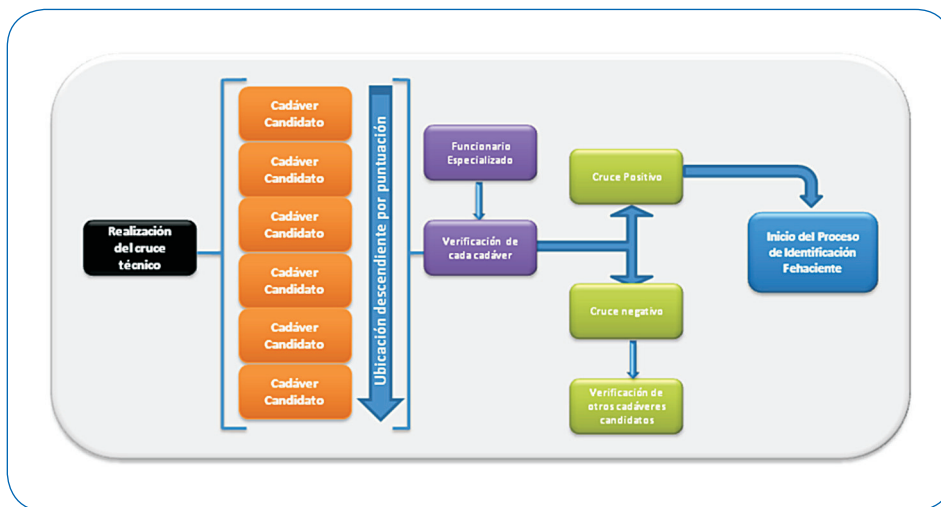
Realización del cruce técnico

Cadáver Candidato

Cadáver Candidato

Cadáver Candidato

Cadáver Candidato

Cadáver Candidato

Cadáver Candidato

Ubicación descendiente por puntuación

Funcionario Especializado

Verificación de cada cadáver

Cruce Positivo

Cruce negativo

Verificación de otros cadáveres candidatos

Inicio del Proceso de Identificación Fehaciente